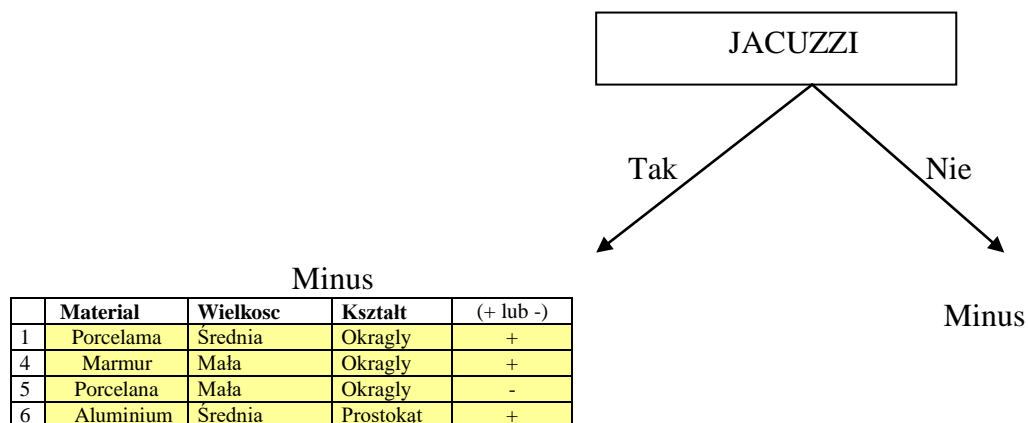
JACUZZI

Tak

Nie

Minus

| | Material | Wielkosc | Ksztalt | (+ lub -) |
|---|---|---|---|---|
| 1 | Porcelama | Średnia | Okragly | + |
| 4 | Marmur | Mała | Okragly | + |
| 5 | Porcelana | Mała | Okragly | - |
| 6 | Aluminium | Średnia | Prostokat | + |

Minus